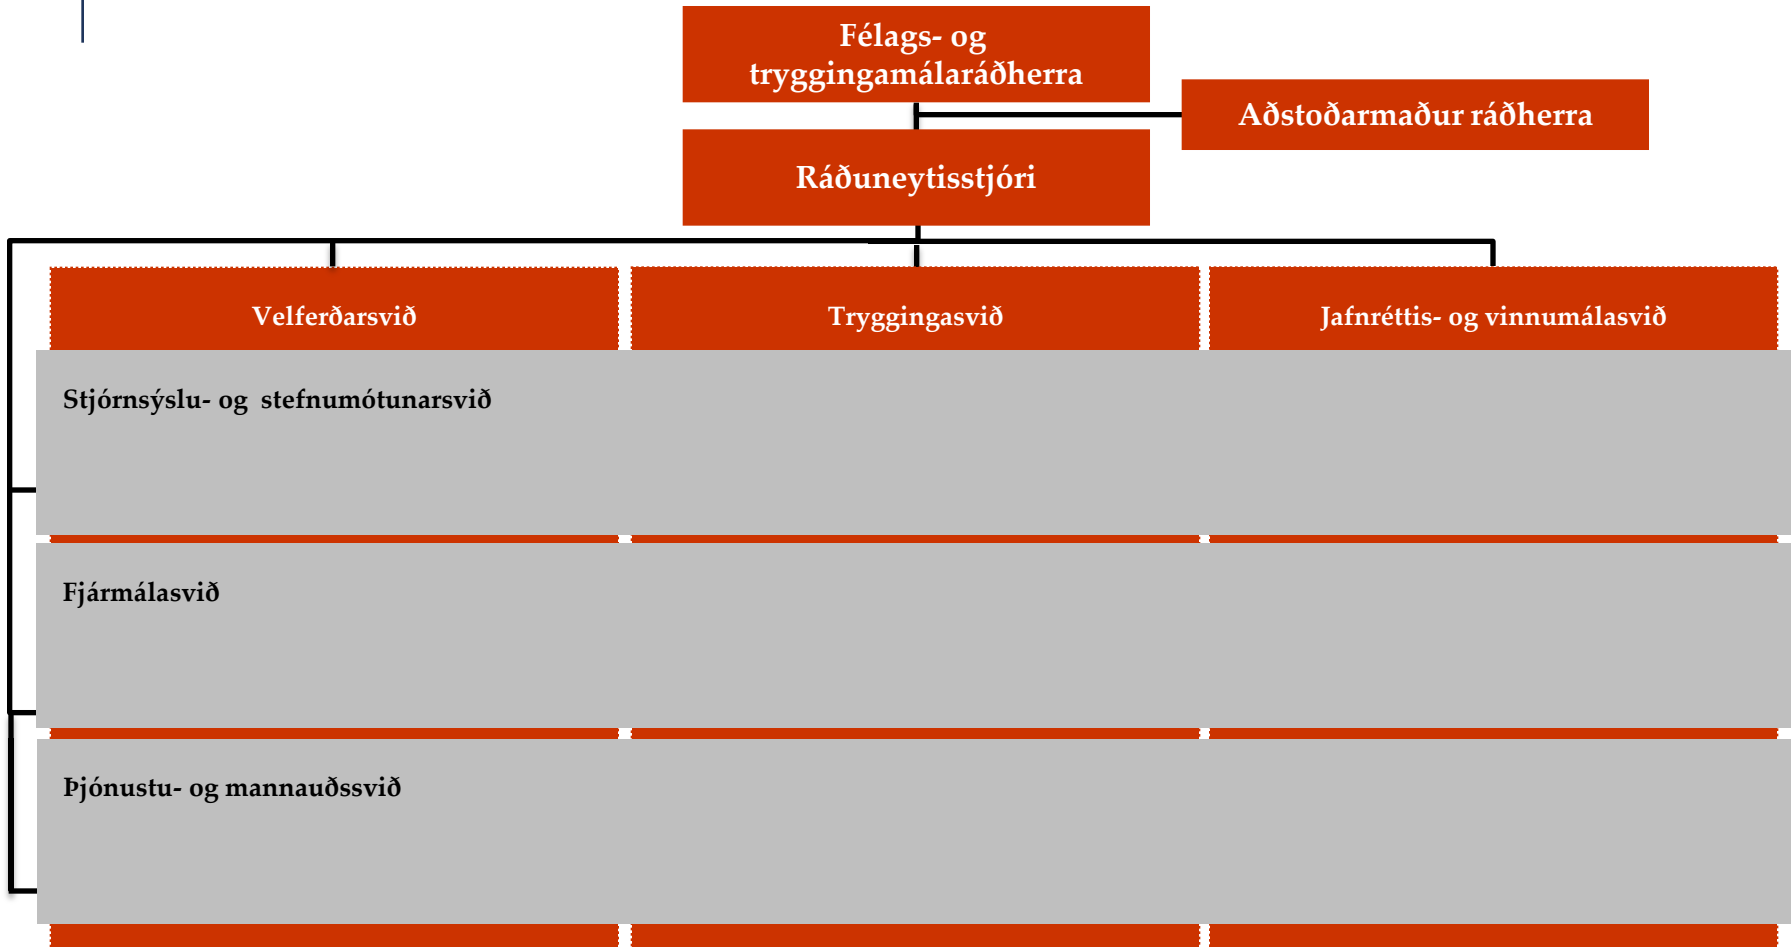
Félags- og tryggingamálaráðherra

Aðstoðarmaður ráðherra

Ráðuneytisstjóri

Velferðarsvið

Tryggingasvið

Jafnréttis- og vinnumálasvið

Stjórnsýslu- og stefnumótunarsvið

Fjármálasvið

Þjónustu- og mannauðssvið